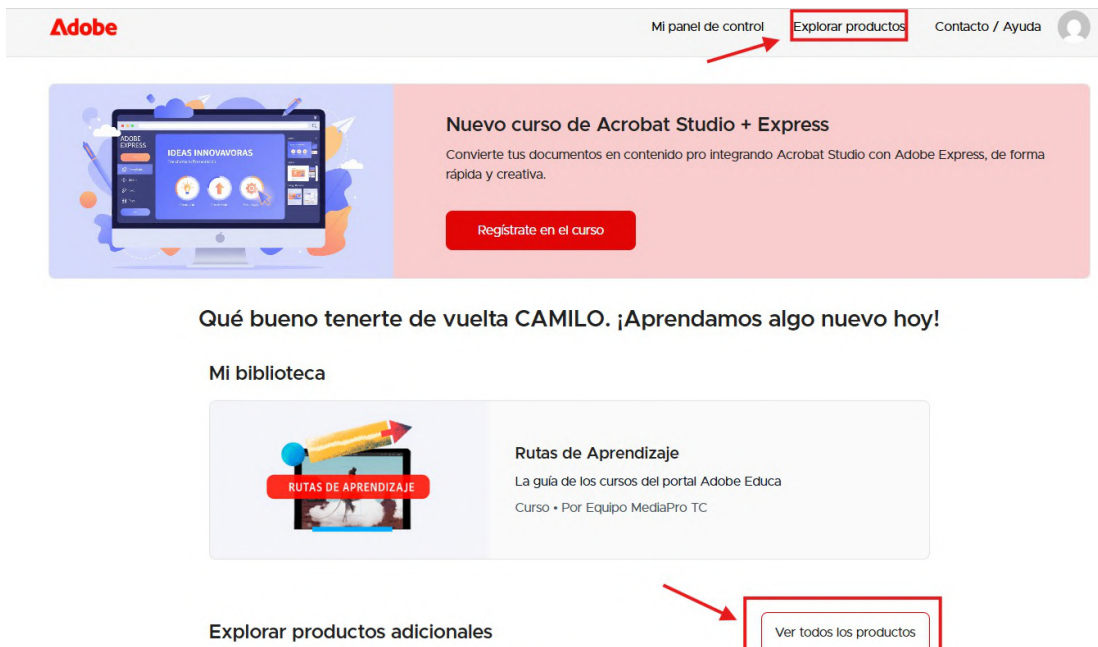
Adobe

Mi panel de control   Explorar productos   Contacto / Ayuda

ADOBE EXPRESS

IDEAS INNOVAVORAS

Nuevo curso de Acrobat Studio + Express

Convierte tus documentos en contenido pro integrando Acrobat Studio con Adobe Express, de forma rápida y creativa.

Regístrate en el curso

Qué bueno tenerte de vuelta CAMILO. ¡Aprendamos algo nuevo hoy!

Mi biblioteca

RUTAS DE APRENDIZAJE

Rutas de Aprendizaje

La guía de los cursos del portal Adobe Educa

Curso • Por Equipo MediaPro TC

Explorar productos adicionales

Ver todos los productos